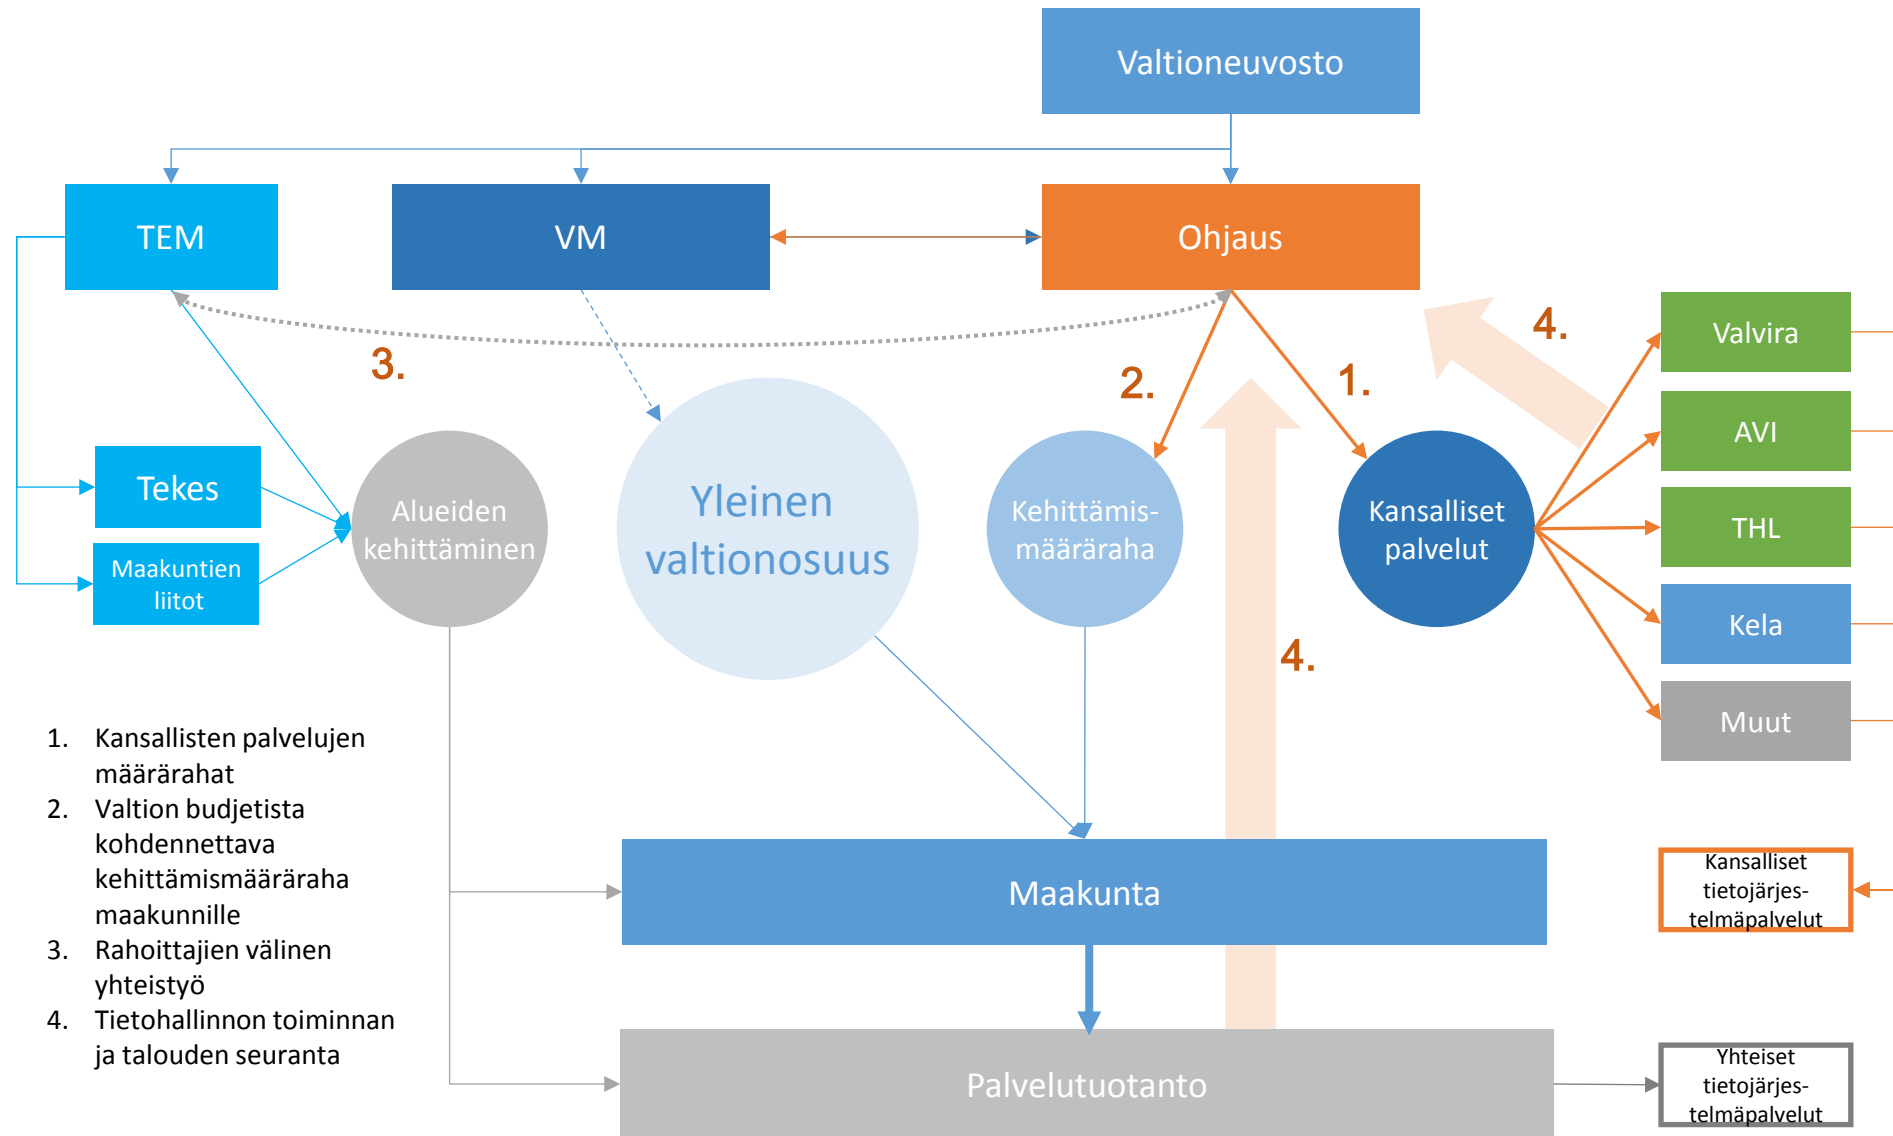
Valtioneuvosto

TEM

VM

Ohjaus

3.

2.

1.

4.

Valvira

AVI

THL

Kela

Muut

Tekes

Maakuntien liitot

Alueiden kehittäminen

Yleinen valtionosuus

Kehittämis-määräraha

Kansalliset palvelut

4.

1. Kansallisten palvelujen määrärahat
2. Valtion budjetista kohdennettava kehittämismääräraha maakunnille
3. Rahoittajien välinen yhteistyö
4. Tietohallinnon toiminnan ja talouden seuranta

Maakunta

Kansalliset tietojärjes-telmäpalvelut

Palvelutuotanto

Yhteiset tietojärjes-telmäpalvelut